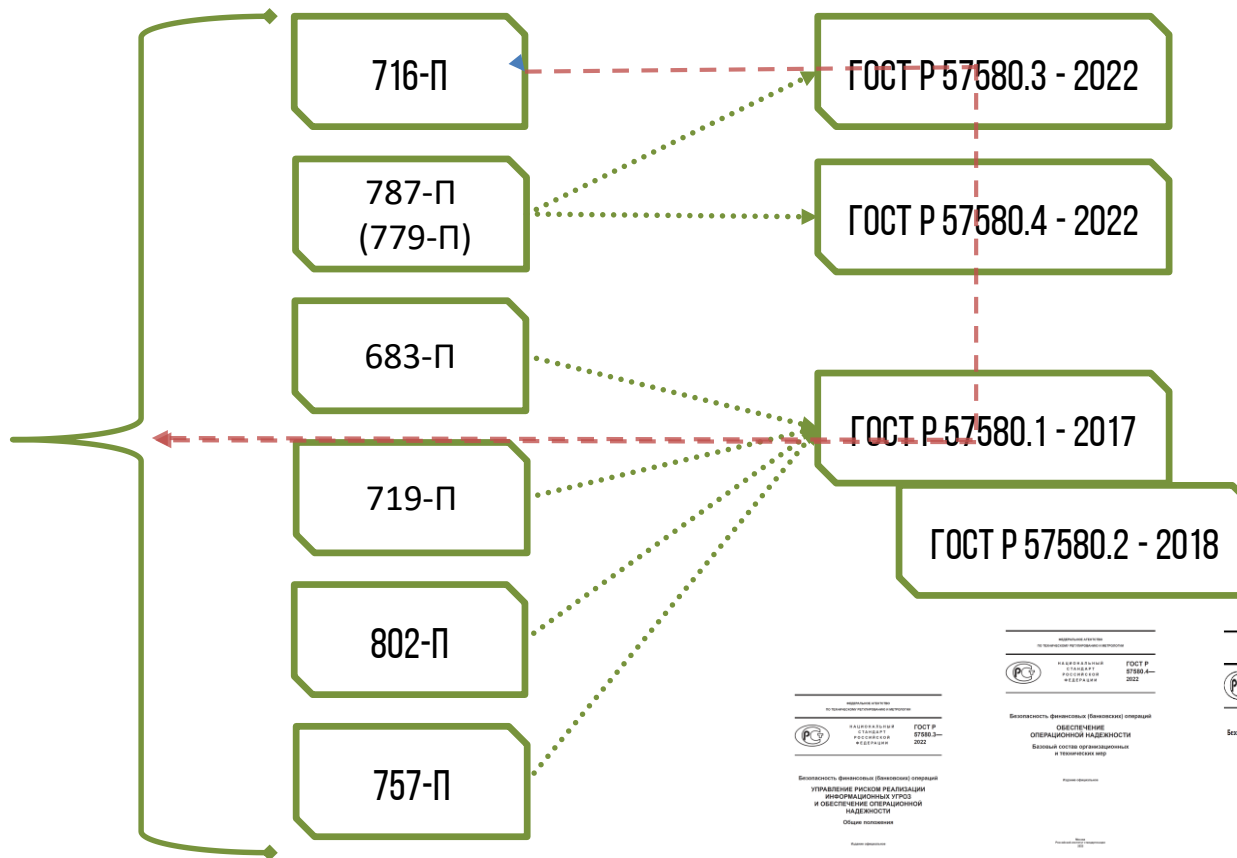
716-П

787-П
(779-П)

683-П

719-П

802-П

757-П

ГОСТ Р 57580.3 - 2022

ГОСТ Р 57580.4 - 2022

ГОСТ Р 57580.1 - 2017

ГОСТ Р 57580.2 - 2018

ФЕДЕРАЛЬНОЕ АГЕНТСТВО
ПО ТЕХНИЧЕСКОМУ РЕГУЛИРОВАНИЮ И МЕТРОЛОГИИ

НАЦИОНАЛЬНЫЙ СТАНДАРТ РОССИЙСКОЙ ФЕДЕРАЦИИ

ГОСТ Р 57580.3— 2022

Безопасность финансовых (банковских) операций

УПРАВЛЕНИЕ РИСКОМ РЕАЛИЗАЦИИ ИНФОРМАЦИОННЫХ УГРОЗ И ОБЕСПЕЧЕНИЕ ОПЕРАЦИОННОЙ НАДЕЖНОСТИ

Общие положения

Издание официальное

ФЕДЕРАЛЬНОЕ АГЕНТСТВО
ПО ТЕХНИЧЕСКОМУ РЕГУЛИРОВАНИЮ И МЕТРОЛОГИИ

НАЦИОНАЛЬНЫЙ СТАНДАРТ РОССИЙСКОЙ ФЕДЕРАЦИИ

ГОСТ Р 57580.4— 2022

Безопасность финансовых (банковских) операций

ОБЕСПЕЧЕНИЕ ОПЕРАЦИОННОЙ НАДЕЖНОСТИ

Базовый состав организационных и технических мер

Издание официальное

Москва
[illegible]

Без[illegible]